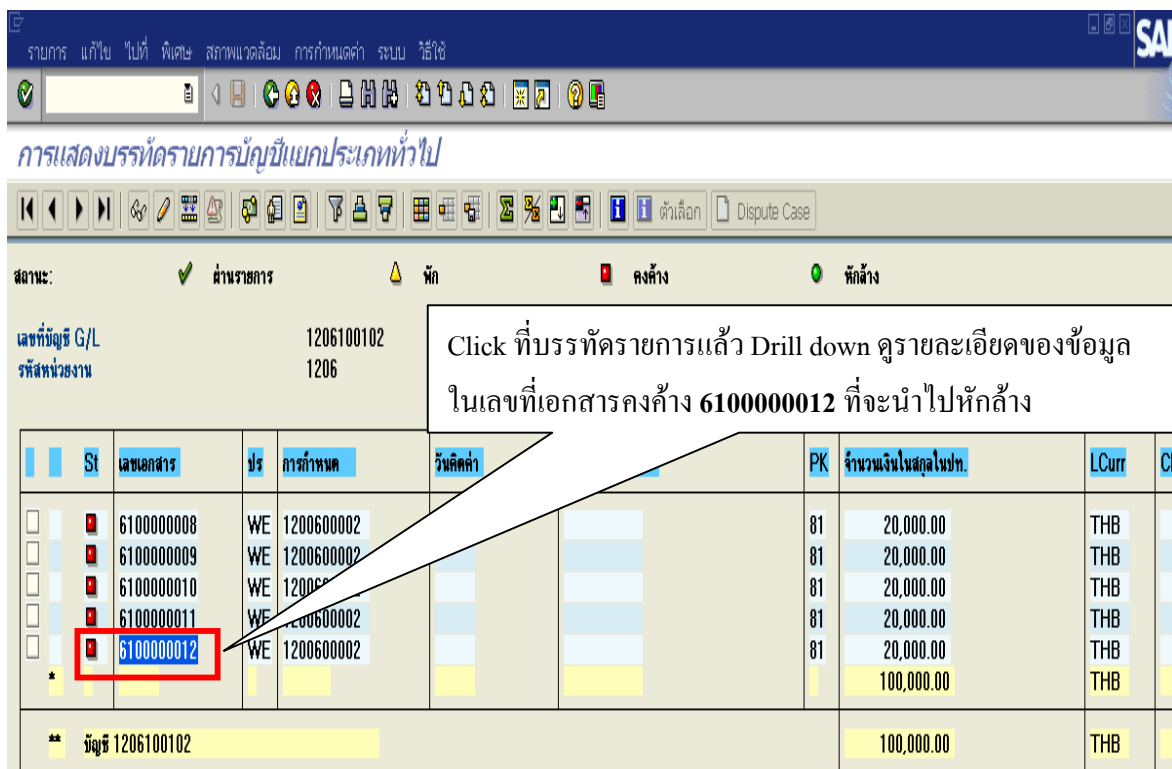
รายการ แก้ไข ไปที่ พิเศษ สภาพแวดล้อม การกำหนดค่า ระบบ วิธีใช้

SAP

การแสดงบรรทัดรายการบัญชีแยกประเภททั่วไป

ตัวเลือก Dispute Case

สถานะ: ผ่านรายการ พัก คงค้าง หักล้าง

เลขที่บัญชี G/L 1206100102
รหัสหน่วยงาน 1206

Click ที่บรรทัดรายการแล้ว Drill down ดูรายละเอียดของข้อมูล ในเลขที่เอกสารคงค้าง **6100000012** ที่จะนำไปหักล้าง

| St | เลขเอกสาร | ปร | การกำหนด | วันคิดค่า | | PK | จำนวนเงินในสกุลในปท. | LCurr |
|---|---|---|---|---|---|---|---|---|
| | 6100000008 | WE | 1200600002 | | | 81 | 20,000.00 | THB |
| | 6100000009 | WE | 1200600002 | | | 81 | 20,000.00 | THB |
| | 6100000010 | WE | 1200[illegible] | | | 81 | 20,000.00 | THB |
| | 6100000011 | WE | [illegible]200600002 | | | 81 | 20,000.00 | THB |
| | 6100000012 | WE | 1200600002 | | | 81 | 20,000.00 | THB |
| * | | | | | | | 100,000.00 | THB |

** บัญชี 1206100102 100,000.00 THB